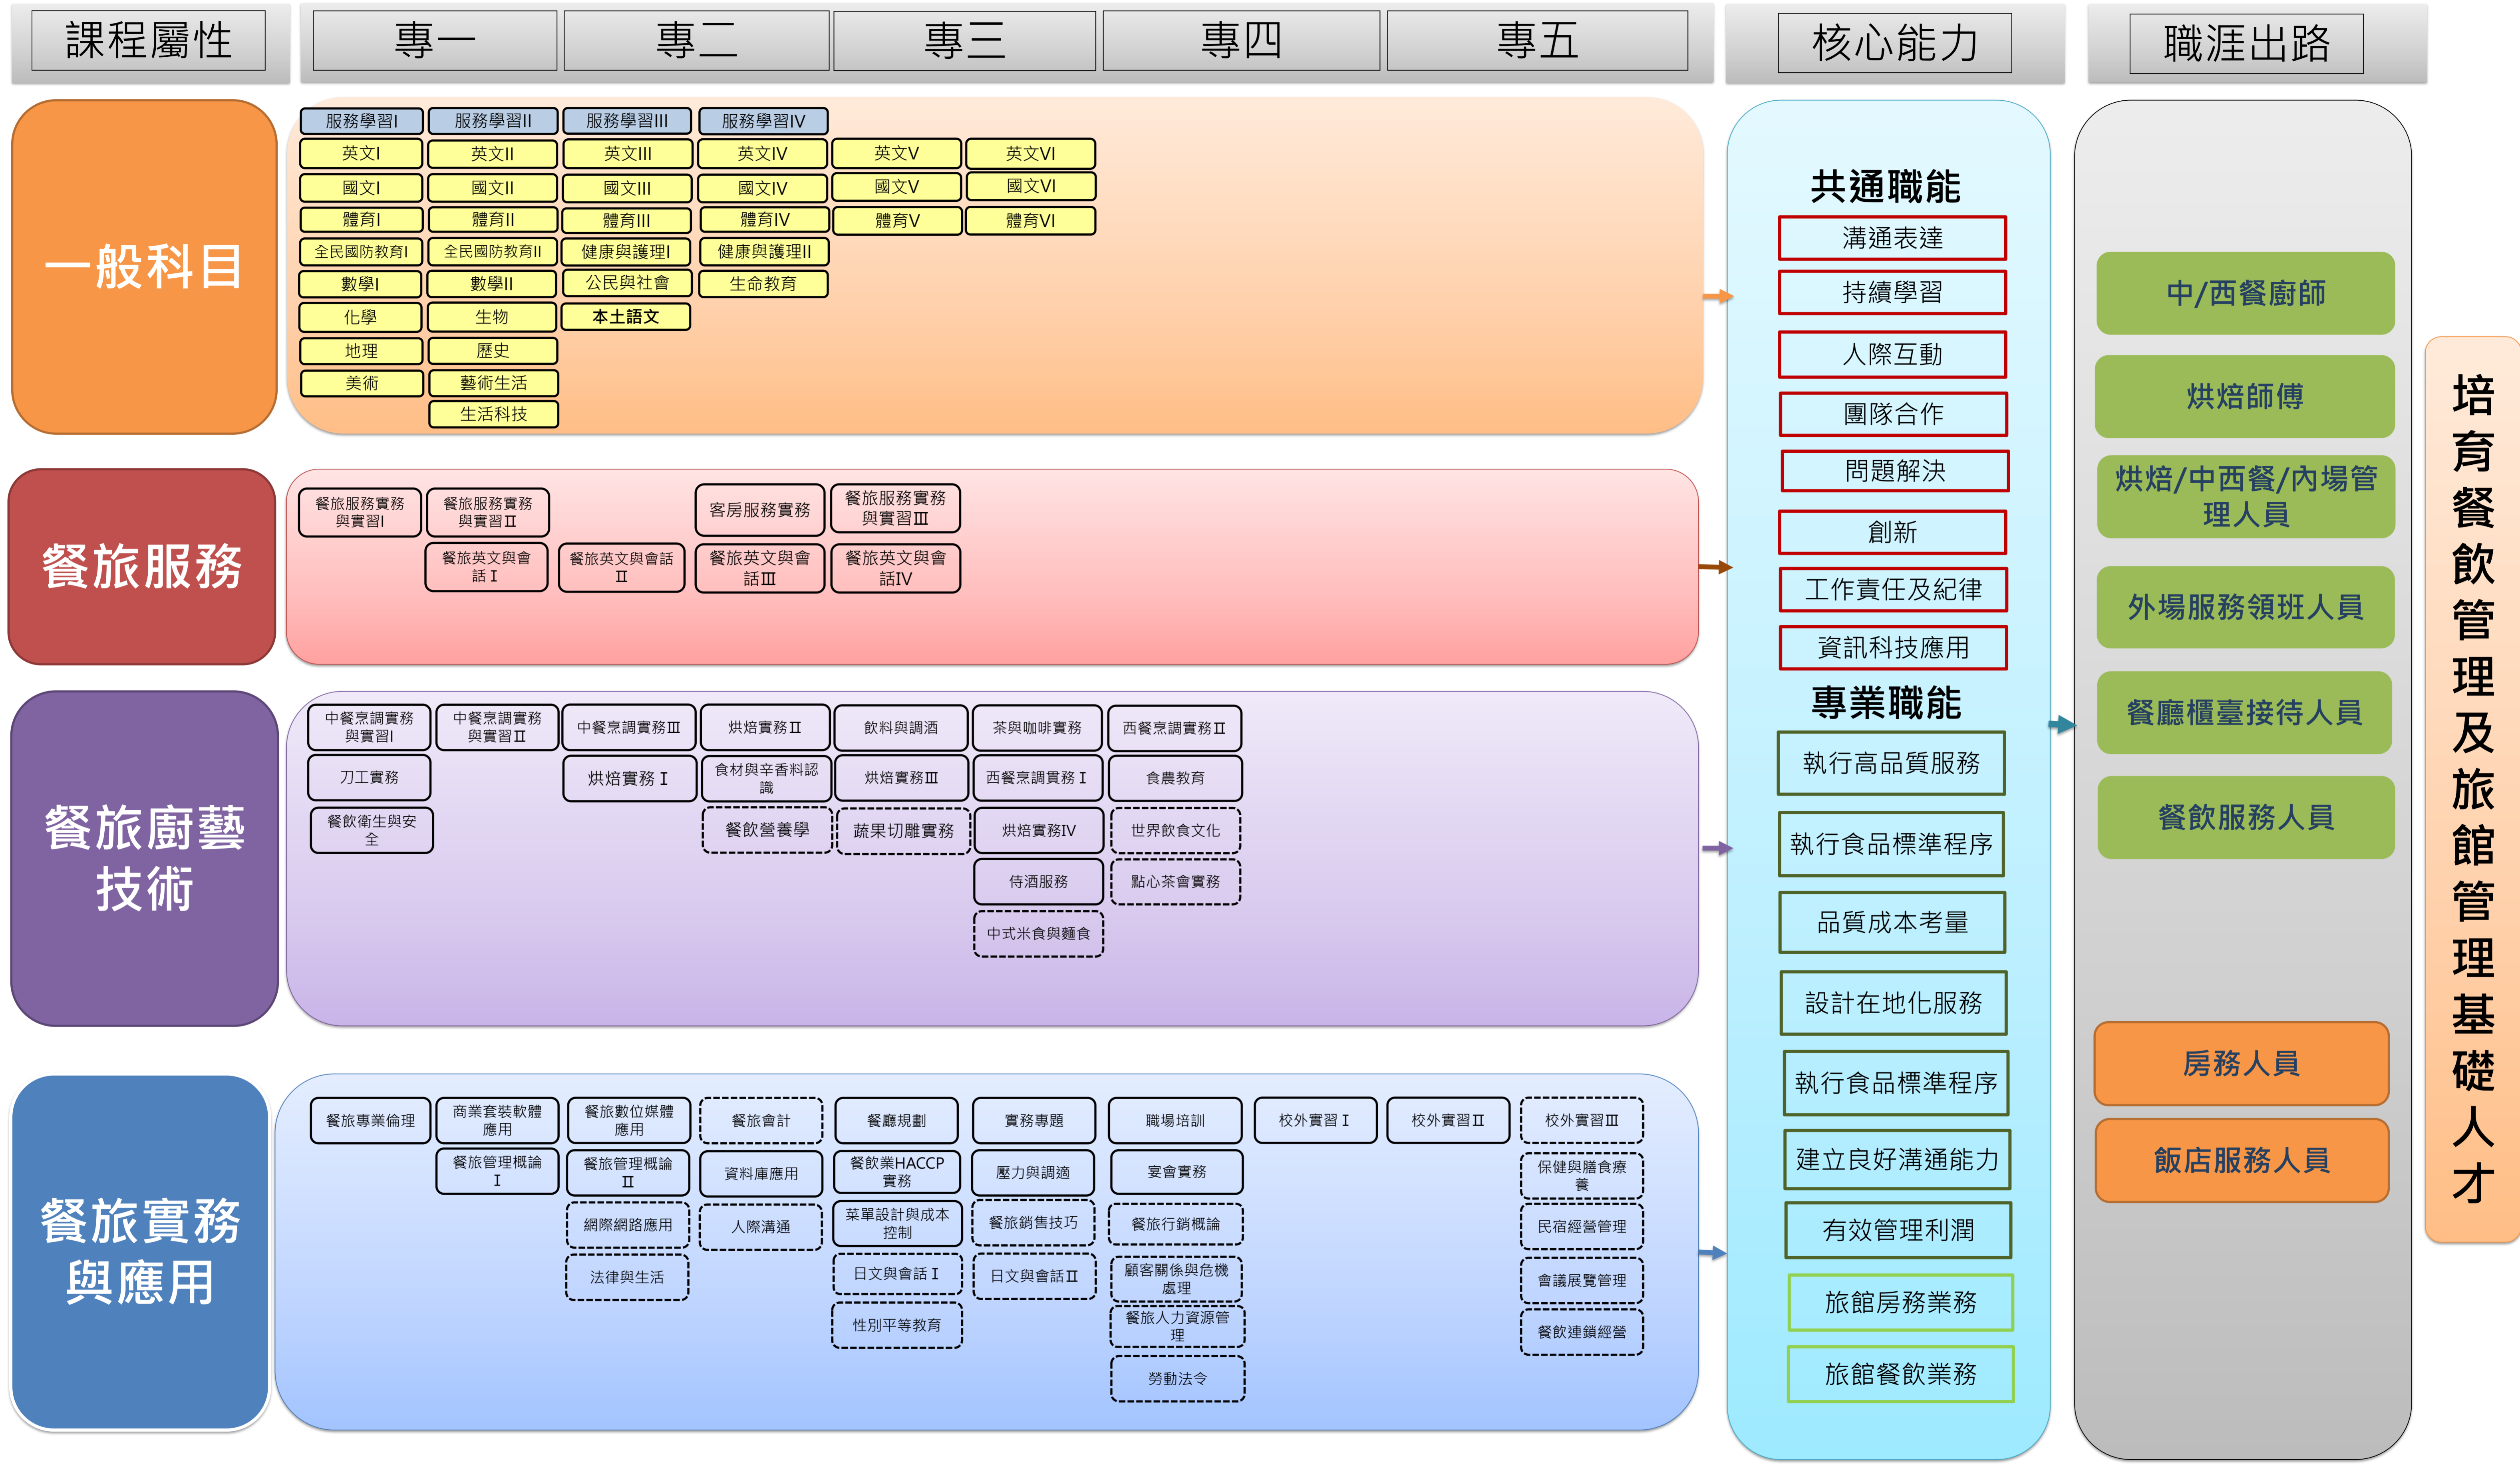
課程屬性 專一 專二 專三 專四 專五 核心能力 職涯出路

一般科目

服務學習I 服務學習II 服務學習III 服務學習IV
英文I 英文II 英文III 英文IV 英文V 英文VI
國文I 國文II 國文III 國文IV 國文V 國文VI
體育I 體育II 體育III 體育IV 體育V 體育VI
全民國防教育I 全民國防教育II 健康與護理I 健康與護理II
數學I 數學II 公民與社會 生命教育
化學 生物 本土語文
地理 歷史
美術 藝術生活
生活科技

餐旅服務

餐旅服務實務與實習I 餐旅服務實務與實習II 客房服務實務 餐旅服務實務與實習III
餐旅英文與會話I 餐旅英文與會話II 餐旅英文與會話III 餐旅英文與會話IV

餐旅廚藝技術

中餐烹調實務與實習I 中餐烹調實務與實習II 中餐烹調實務III 烘焙實務II 飲料與調酒 茶與咖啡實務 西餐烹調實務II
刀工實務 烘焙實務I 食材與辛香料認識 烘焙實務III 西餐烹調實務I 食農教育
餐飲衛生與安全 餐飲營養學 蔬果切雕實務 烘焙實務IV 世界飲食文化
侍酒服務 點心茶會實務
中式米食與麵食

餐旅實務與應用

餐旅專業倫理 商業套裝軟體應用 餐旅數位媒體應用 餐旅會計 餐廳規劃 實務專題 職場培訓 校外實習I 校外實習II 校外實習III
餐旅管理概論I 餐旅管理概論II 資料庫應用 餐飲業HACCP實務 壓力與調適 宴會實務 保健與膳食療養
網際網路應用 人際溝通 菜單設計與成本控制 餐旅銷售技巧 餐旅行銷概論 民宿經營管理
法律與生活 日文與會話I 日文與會話II 顧客關係與危機處理 會議展覽管理
性別平等教育 餐旅人力資源管理 餐飲連鎖經營
勞動法令

共通職能
溝通表達
持續學習
人際互動
團隊合作
問題解決
創新
工作責任及紀律
資訊科技應用
專業職能
執行高品質服務
執行食品標準程序
品質成本考量
設計在地化服務
執行食品標準程序
建立良好溝通能力
有效管理利潤
旅館房務業務
旅館餐飲業務

中/西餐廚師
烘焙師傅
烘焙/中西餐/內場管理人員
外場服務領班人員
餐廳櫃臺接待人員
餐飲服務人員
房務人員
飯店服務人員

培育餐飲管理及旅館管理基礎人才